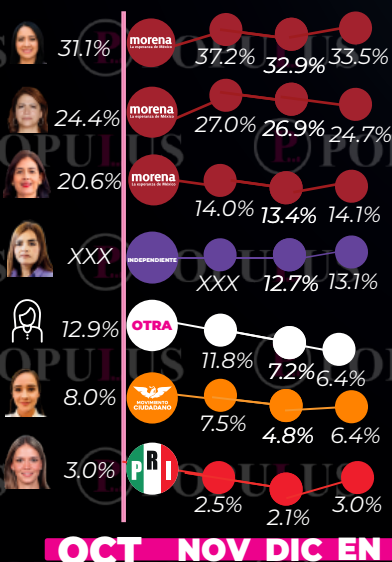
31.1%
morena
La esperanza de México
37.2%
32.9%
33.5%

24.4%
morena
La esperanza de México
27.0%
26.9%
24.7%

20.6%
morena
La esperanza de México
14.0%
13.4%
14.1%

XXX
INDEPENDIENTE
XXX
12.7%
13.1%

12.9%
OTRA
11.8%
7.2%
6.4%

8.0%
MOVIMIENTO CIUDADANO
7.5%
4.8%
6.4%

3.0%
PRI
2.5%
2.1%
3.0%

OCT NOV DIC EN

POPULUS